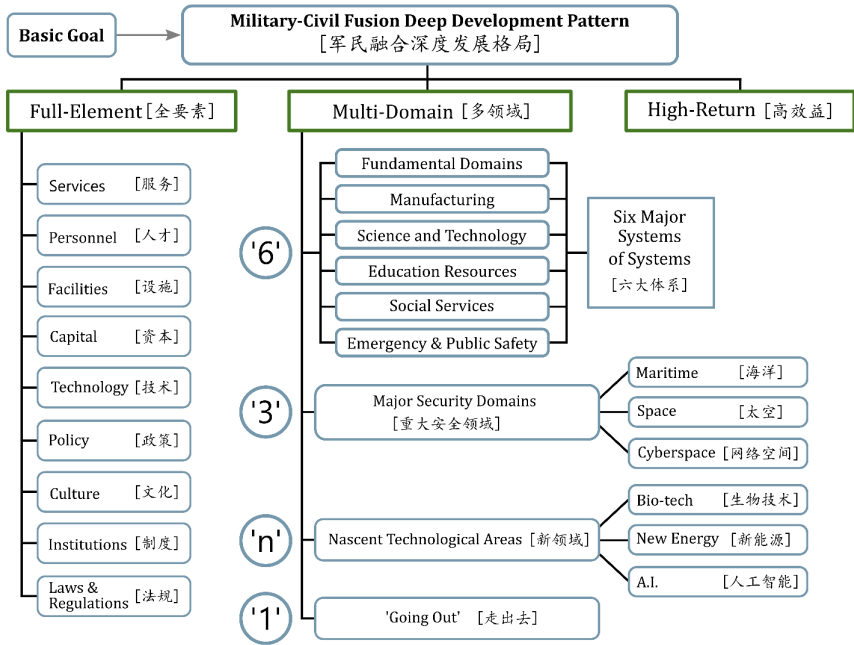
Basic Goal

Military-Civil Fusion Deep Development Pattern [军民融合深度发展格局]

Full-Element [全要素]

Multi-Domain [多领域]

High-Return [高效益]

Services [服务]

Personnel [人才]

Facilities [设施]

Capital [资本]

Technology [技术]

Policy [政策]

Culture [文化]

Institutions [制度]

Laws & Regulations [法规]

'6'

Fundamental Domains

Manufacturing

Science and Technology

Education Resources

Social Services

Emergency & Public Safety

Six Major Systems of Systems [六大体系]

'3'

Major Security Domains [重大安全领域]

Maritime [海洋]

Space [太空]

Cyberspace [网络空间]

'n'

Nascent Technological Areas [新领域]

Bio-tech [生物技术]

New Energy [新能源]

A.I. [人工智能]

'1'

'Going Out' [走出去]